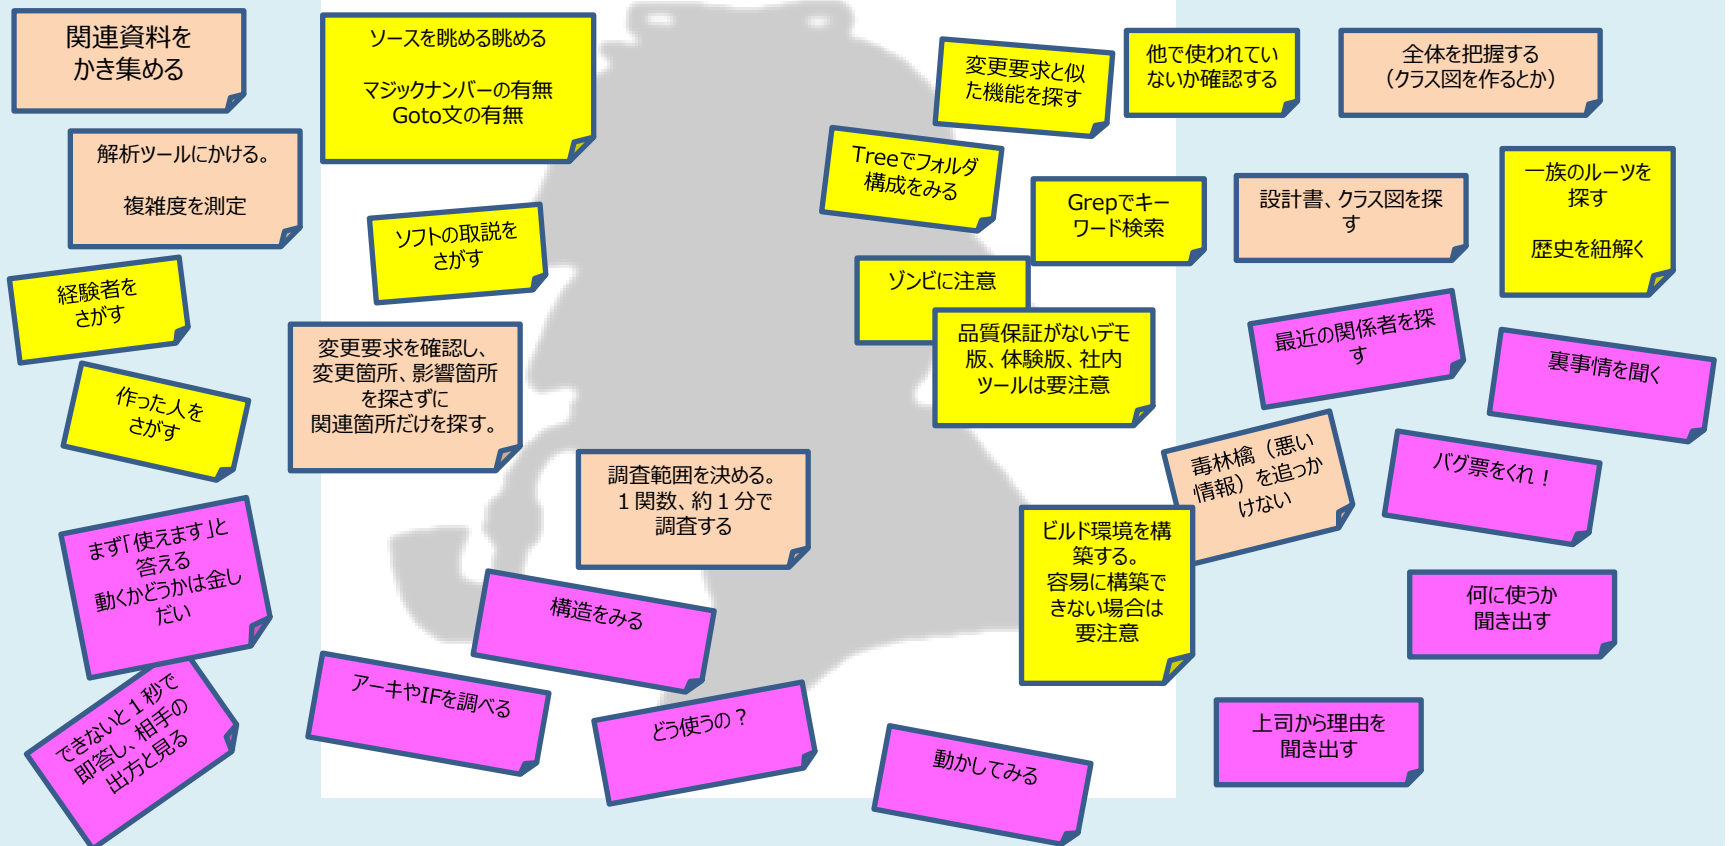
関連資料をかき集める

解析ツールにかける。

複雑度を測定

経験者をさがす

作った人をさがす

まず「使えます」と答える
動くかどうかは金しだい

できないと１秒で即答し、相手の出方と見る

ソースを眺める眺める

マジックナンバーの有無
Goto文の有無

ソフトの取説をさがす

変更要求を確認し、変更箇所、影響箇所を探さずに関連箇所だけを探す。

調査範囲を決める。
１関数、約１分で調査する

構造をみる

アーキやIFを調べる

どう使うの？

動かしてみる

変更要求と似た機能を探す

Treeでフォルダ構成をみる

他で使われていないか確認する

Grepでキーワード検索

ゾンビに注意

品質保証がないデモ版、体験版、社内ツールは要注意

ビルド環境を構築する。
容易に構築できない場合は要注意

毒林檎（悪い情報）を追っかけない

全体を把握する
（クラス図を作るとか）

設計書、クラス図を探す

一族のルーツを探す

歴史を紐解く

最近の関係者を探す

裏事情を聞く

バグ票をくれ！

何に使うか聞き出す

上司から理由を聞き出す